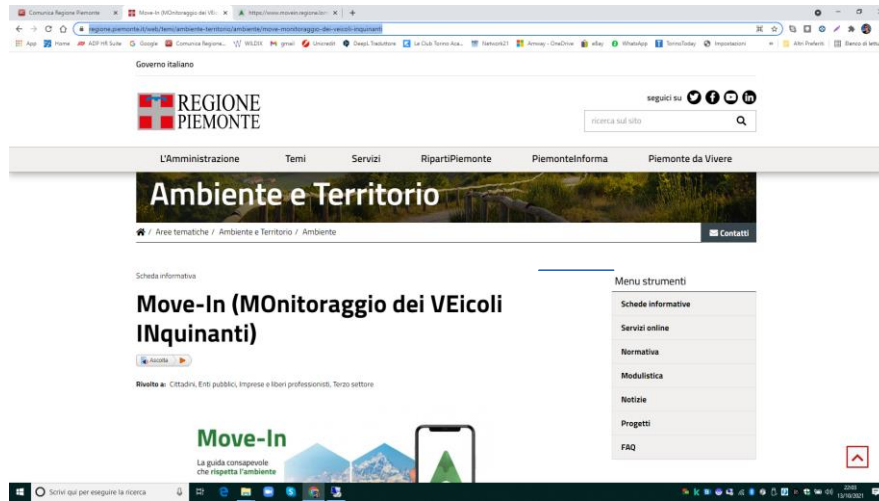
Comunica Regione Piemonte | Move-In (MOnitoraggio dei VEi... | https://www.movein.regione.lo... | +

regione.piemonte.it/web/temi/ambiente-territorio/ambiente/move-monitoraggio-dei-veicoli-inquinanti

App | Home | ADP HR Suite | Google | Comunica Regione... | WILDIX | gmail | Unicredit | DeepL Traduttore | Le Club Torino Aca... | Network21 | Amway - OneDrive | eBay | WhatsApp | TorinoToday | Impostazioni | Altri Preferiti | Elenco di lettura

Governo italiano

REGIONE PIEMONTE

seguici su

ricerca sul sito

L'Amministrazione | Temi | Servizi | RipartiPiemonte | PiemonteInforma | Piemonte da Vivere

Ambiente e Territorio

/ Aree tematiche / Ambiente e Territorio / Ambiente

Contatti

Scheda informativa

Move-In (MOnitoraggio dei VEicoli INquinanti)

Ascolta

Rivolto a: Cittadini, Enti pubblici, Imprese e liberi professionisti, Terzo settore

Move-In

La guida consapevole che rispetta l'ambiente

Menu strumenti

Schede informative

Servizi online

Normativa

Modulistica

Notizie

Progetti

FAQ

Scrivi qui per eseguire la ricerca

22:03
13/10/2021